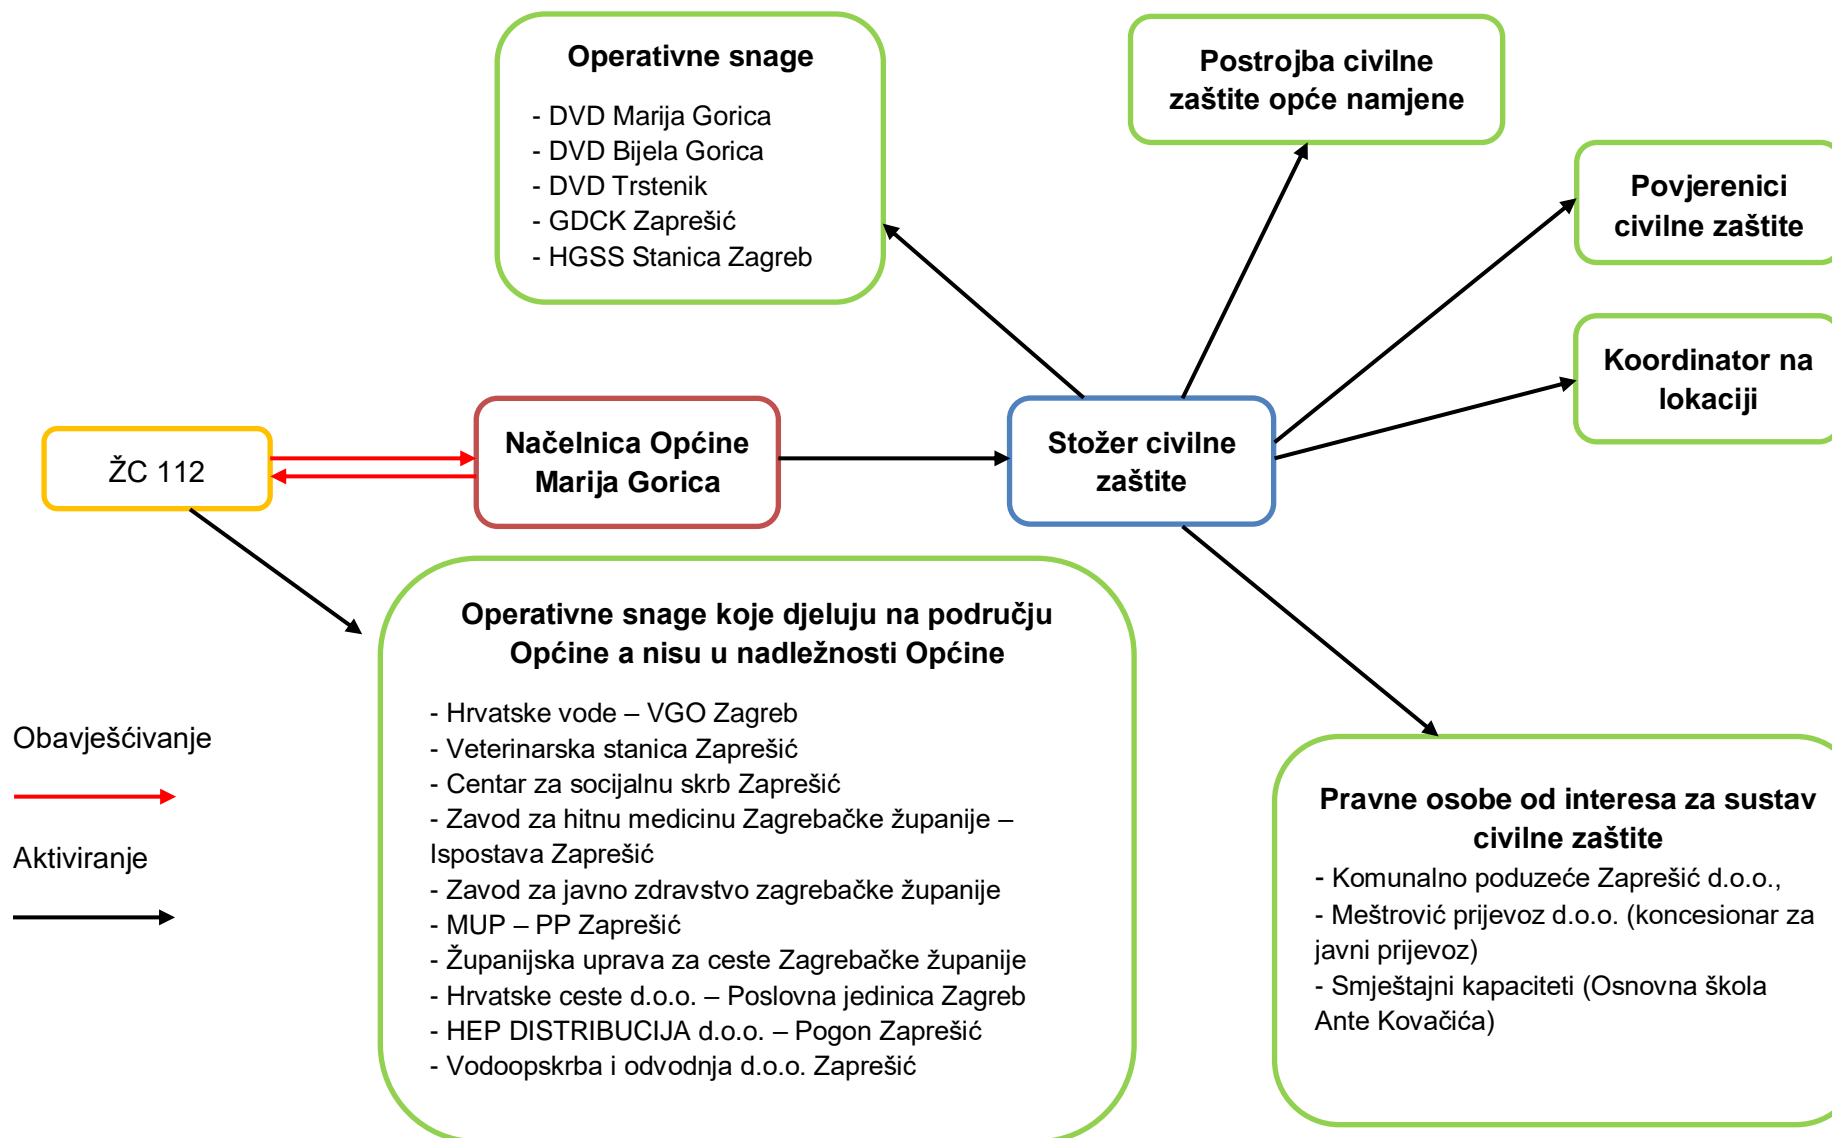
Operativne snage

- DVD Marija Gorica
- DVD Bijela Gorica
- DVD Trstenik
- GDCK Zaprešić
- HGSS Stanica Zagreb

Postrojba civilne zaštite opće namjene

Povjerenici civilne zaštite

Koordinator na lokaciji

ŽC 112

Načelnica Općine Marija Gorica

Stožer civilne zaštite

Operativne snage koje djeluju na području Općine a nisu u nadležnosti Općine

- Hrvatske vode – VGO Zagreb
- Veterinarska stanica Zaprešić
- Centar za socijalnu skrb Zaprešić
- Zavod za hitnu medicinu Zagrebačke županije – Ispostava Zaprešić
- Zavod za javno zdravstvo zagrebačke županije
- MUP – PP Zaprešić
- Županijska uprava za ceste Zagrebačke županije
- Hrvatske ceste d.o.o. – Poslovna jedinica Zagreb
- HEP DISTRIBUCIJA d.o.o. – Pogon Zaprešić
- Vodoopskrba i odvodnja d.o.o. Zaprešić

Obavješćivanje

Aktiviranje

Pravne osobe od interesa za sustav civilne zaštite
- Komunalno poduzeće Zaprešić d.o.o.,
- Meštrović prijevoz d.o.o. (koncesionar za javni prijevoz)
- Smještajni kapaciteti (Osnovna škola Ante Kovačića)